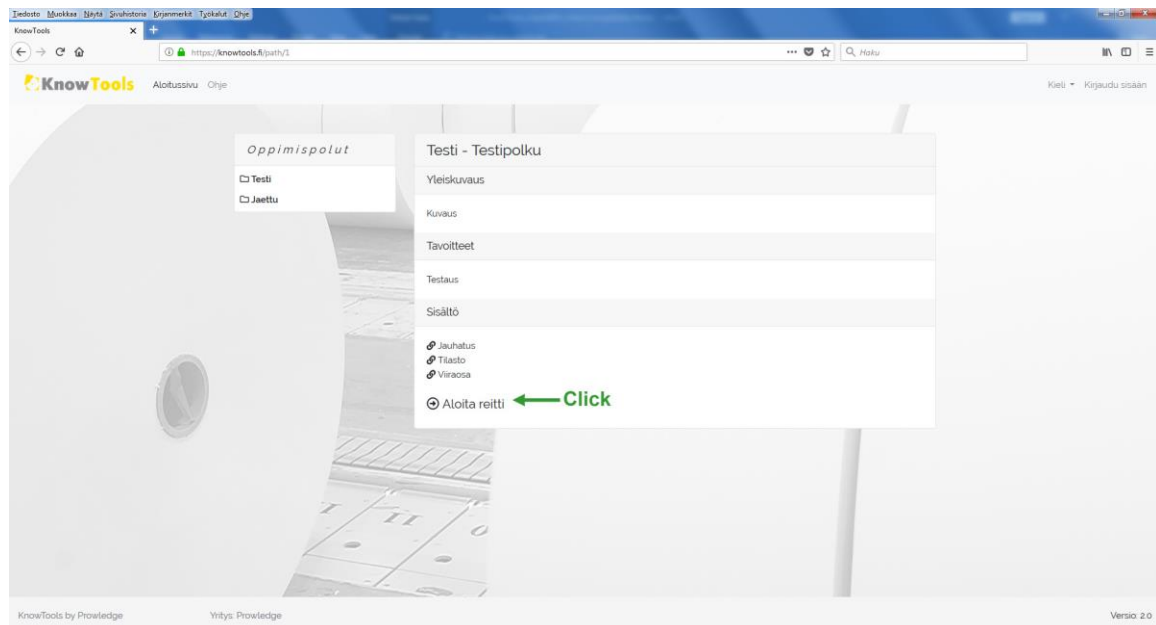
Tiedosto Muokkaa Näytä Sivuhistoria Kirjanmerkit Työkalut Ohje
KnowTools ×
https://knowtools.fi/path/1
Haku

KnowTools Aloitussivu Ohje
Kieli Kirjaudu sisään

Oppimispolut
Testi
Jaettu

Testi - Testipolku
Yleiskuvaus
Kuvaus
Tavoitteet
Testaus
Sisältö
Jauhatus
Tilasto
Viiraosa
Aloita reitti
Click

I II

KnowTools by Prowledge
Yritys: Prowledge
Versio: 2.0